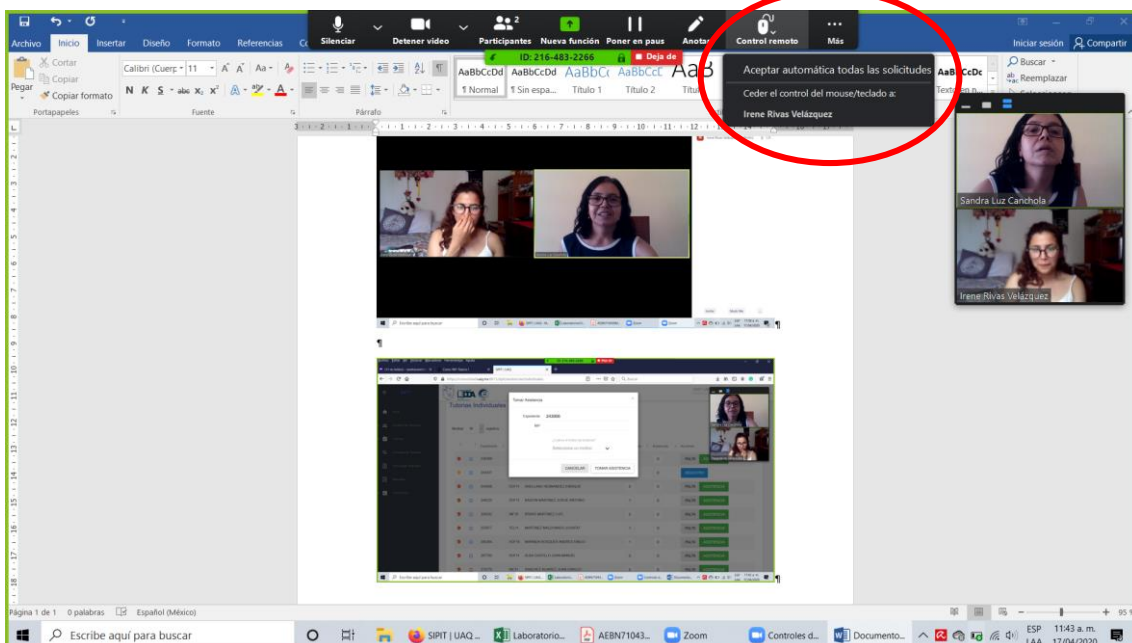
Archivo Inicio Insertar Diseño Formato Referencias

Silenciar Detener video Participantes 2 Nueva función Poner en paus Anotar Control remoto Más

ID: 216-483-2266 Deja de

Iniciar sesión Compartir

Cortar Copiar Pegar Copiar formato Portapapeles

Calibri (Cuerp 11 Fuente

Párrafo

AaBbCcDd ¶ Normal AaBbCcDd ¶ Sin espa... AaBbCc Título 1 AaBbCcI Título 2 AaB Títu

Aceptar automática todas las solicitudes
Ceder el control del mouse/teclado a:
Irene Rivas Velázquez

AaBbCcDc Texto en n... Buscar Reemplazar

Sandra Luz Canchola
Irene Rivas Velazquez

Tomar Asistencia
CANCELAR TOMAR ASISTENCIA
Tutores Individuales

Página 1 de 1 0 palabras Español (México)

Escribe aquí para buscar SIPIT | UAQ ... Laboratorio... AEBN71043... Zoom Controles d... Documento... ESP LAA 11:43 a. m. 17/04/2020